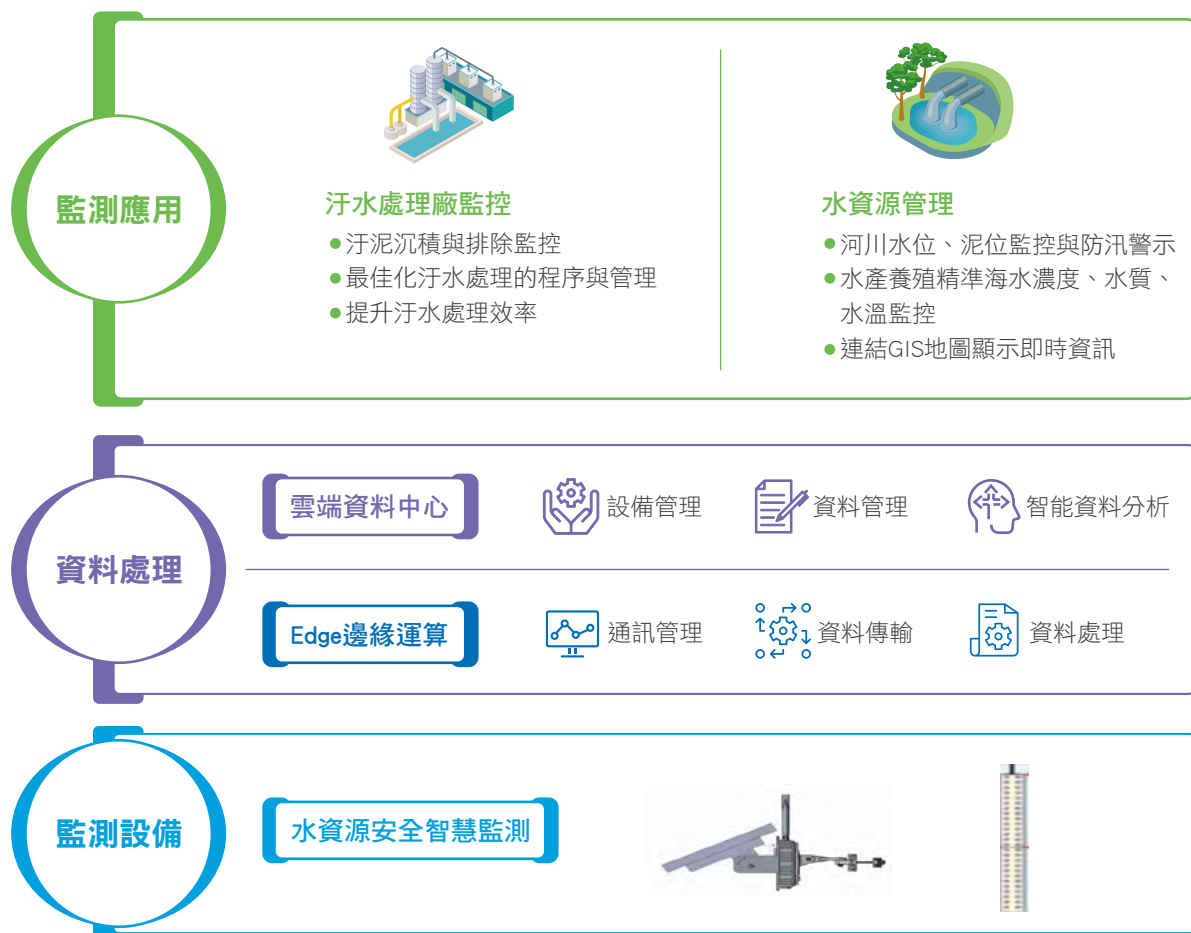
監測應用

汙水處理廠監控
●汙泥沉積與排除監控
●最佳化汙水處理的程序與管理
●提升汙水處理效率

水資源管理
●河川水位、泥位監控與防汛警示
●水產養殖精準海水濃度、水質、水溫監控
●連結GIS地圖顯示即時資訊

資料處理

雲端資料中心
設備管理
資料管理
智能資料分析

Edge邊緣運算
通訊管理
資料傳輸
資料處理

監測設備

水資源安全智慧監測